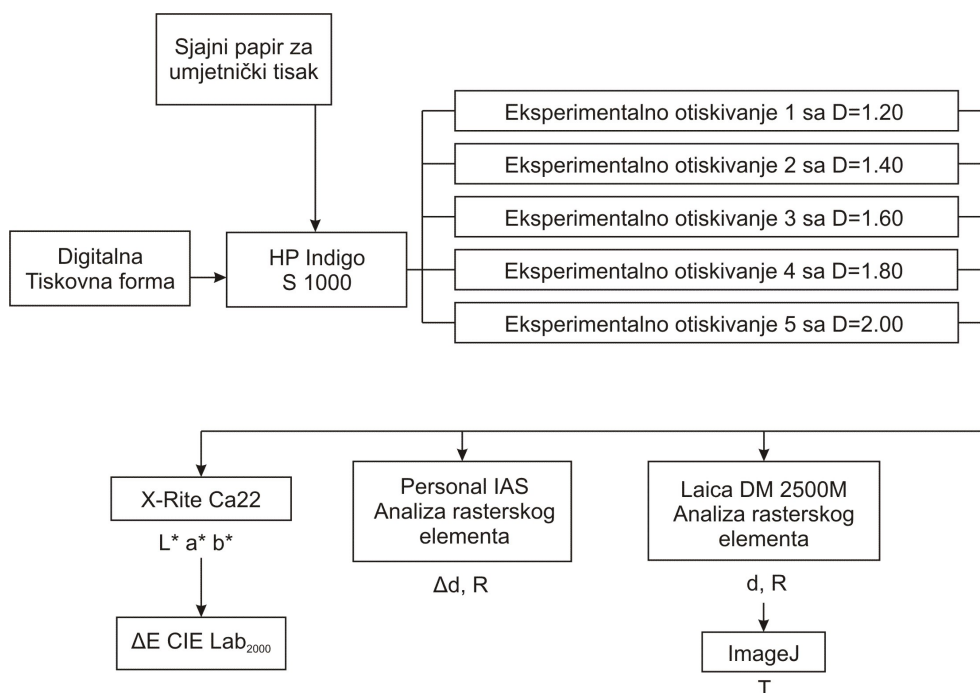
Sjajni papir za umjetnički tisak

Digitalna Tiskovna forma

HP Indigo S 1000

Eksperimentalno otiskivanje 1 sa D=1.20

Eksperimentalno otiskivanje 2 sa D=1.40

Eksperimentalno otiskivanje 3 sa D=1.60

Eksperimentalno otiskivanje 4 sa D=1.80

Eksperimentalno otiskivanje 5 sa D=2.00

X-Rite Ca22

L* a* b*

ΔE CIE Lab$_{2000}$

Personal IAS Analiza rasterskog elementa

Δd, R

Laica DM 2500M Analiza rasterskog elementa

d, R

ImageJ

T